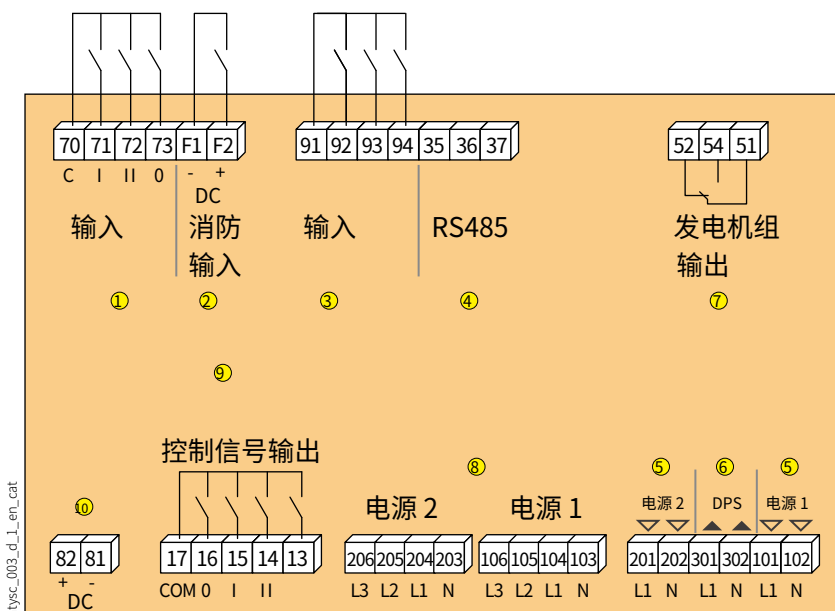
70 71 72 73 F1 F2
C I II 0 - +
DC
输入
消防输入
91 92 93 94 35 36 37
输入
RS485
52 54 51
发电机组输出
①
②
③
④
⑦
⑨
控制信号输出
⑧
⑤ ⑥ ⑤
⑩
电源 2
电源 1
电源 2 DPS 电源 1
82 81
+ -
DC
17 16 15 14 13
COM 0 I II
206 205 204 203
L3 L2 L1 N
106 105 104 103
L3 L2 L1 N
201 202 301 302 101 102
L1 N L1 N L1 N
tysc_003_d_1_en_cat